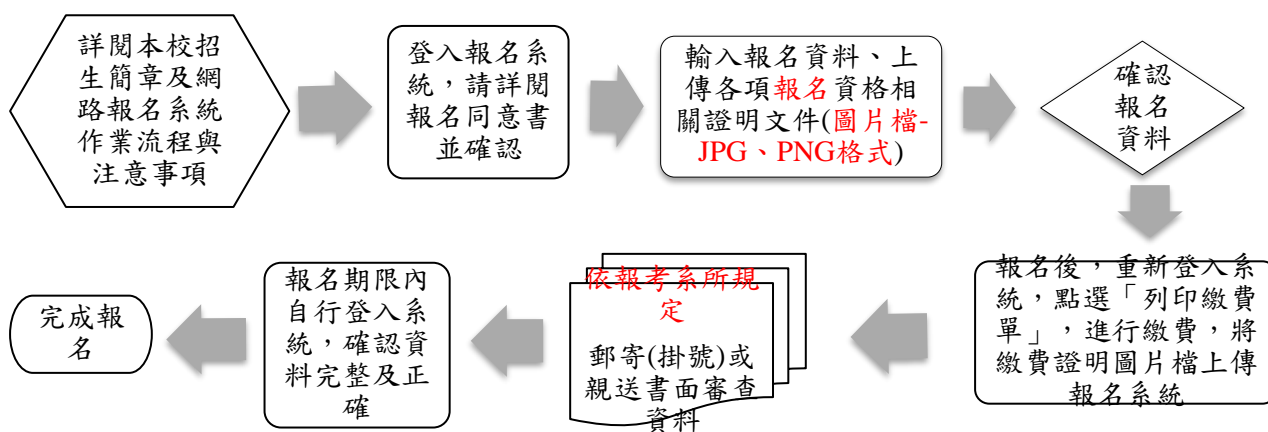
詳閱本校招生簡章及網路報名系統作業流程與注意事項

登入報名系統，請詳閱報名同意書並確認

輸入報名資料、上傳各項報名資格相關證明文件(圖片檔-JPG、PNG格式)

確認報名資料

報名後，重新登入系統，點選「列印繳費單」，進行繳費，將繳費證明圖片檔上傳報名系統

依報考系所規定

郵寄(掛號)或親送書面審查資料

報名期限內自行登入系統，確認資料完整及正確

完成報名